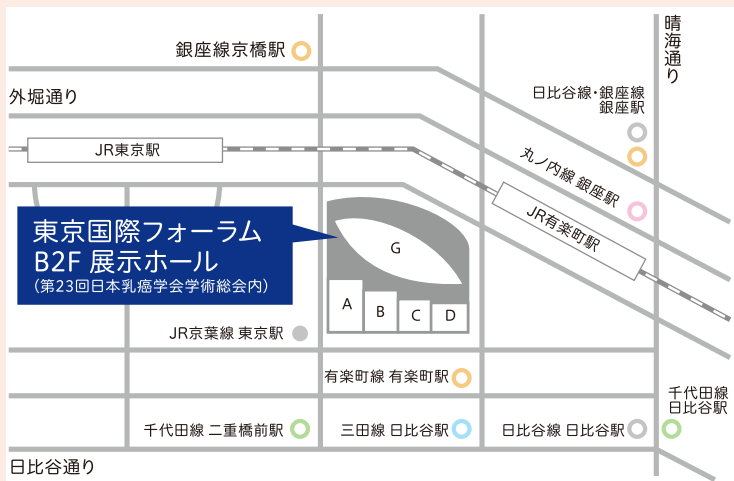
銀座線京橋駅

晴海通り

外堀通り

日比谷線・銀座線
銀座駅

JR東京駅

丸ノ内線 銀座駅

JR有楽町駅

東京国際フォーラム
B2F 展示ホール
(第23回日本乳癌学会学術総会内)

G

A B C D

JR京葉線 東京駅

有楽町線 有楽町駅

千代田線
日比谷駅

千代田線 二重橋前駅

三田線 日比谷駅

日比谷線 日比谷駅

日比谷通り